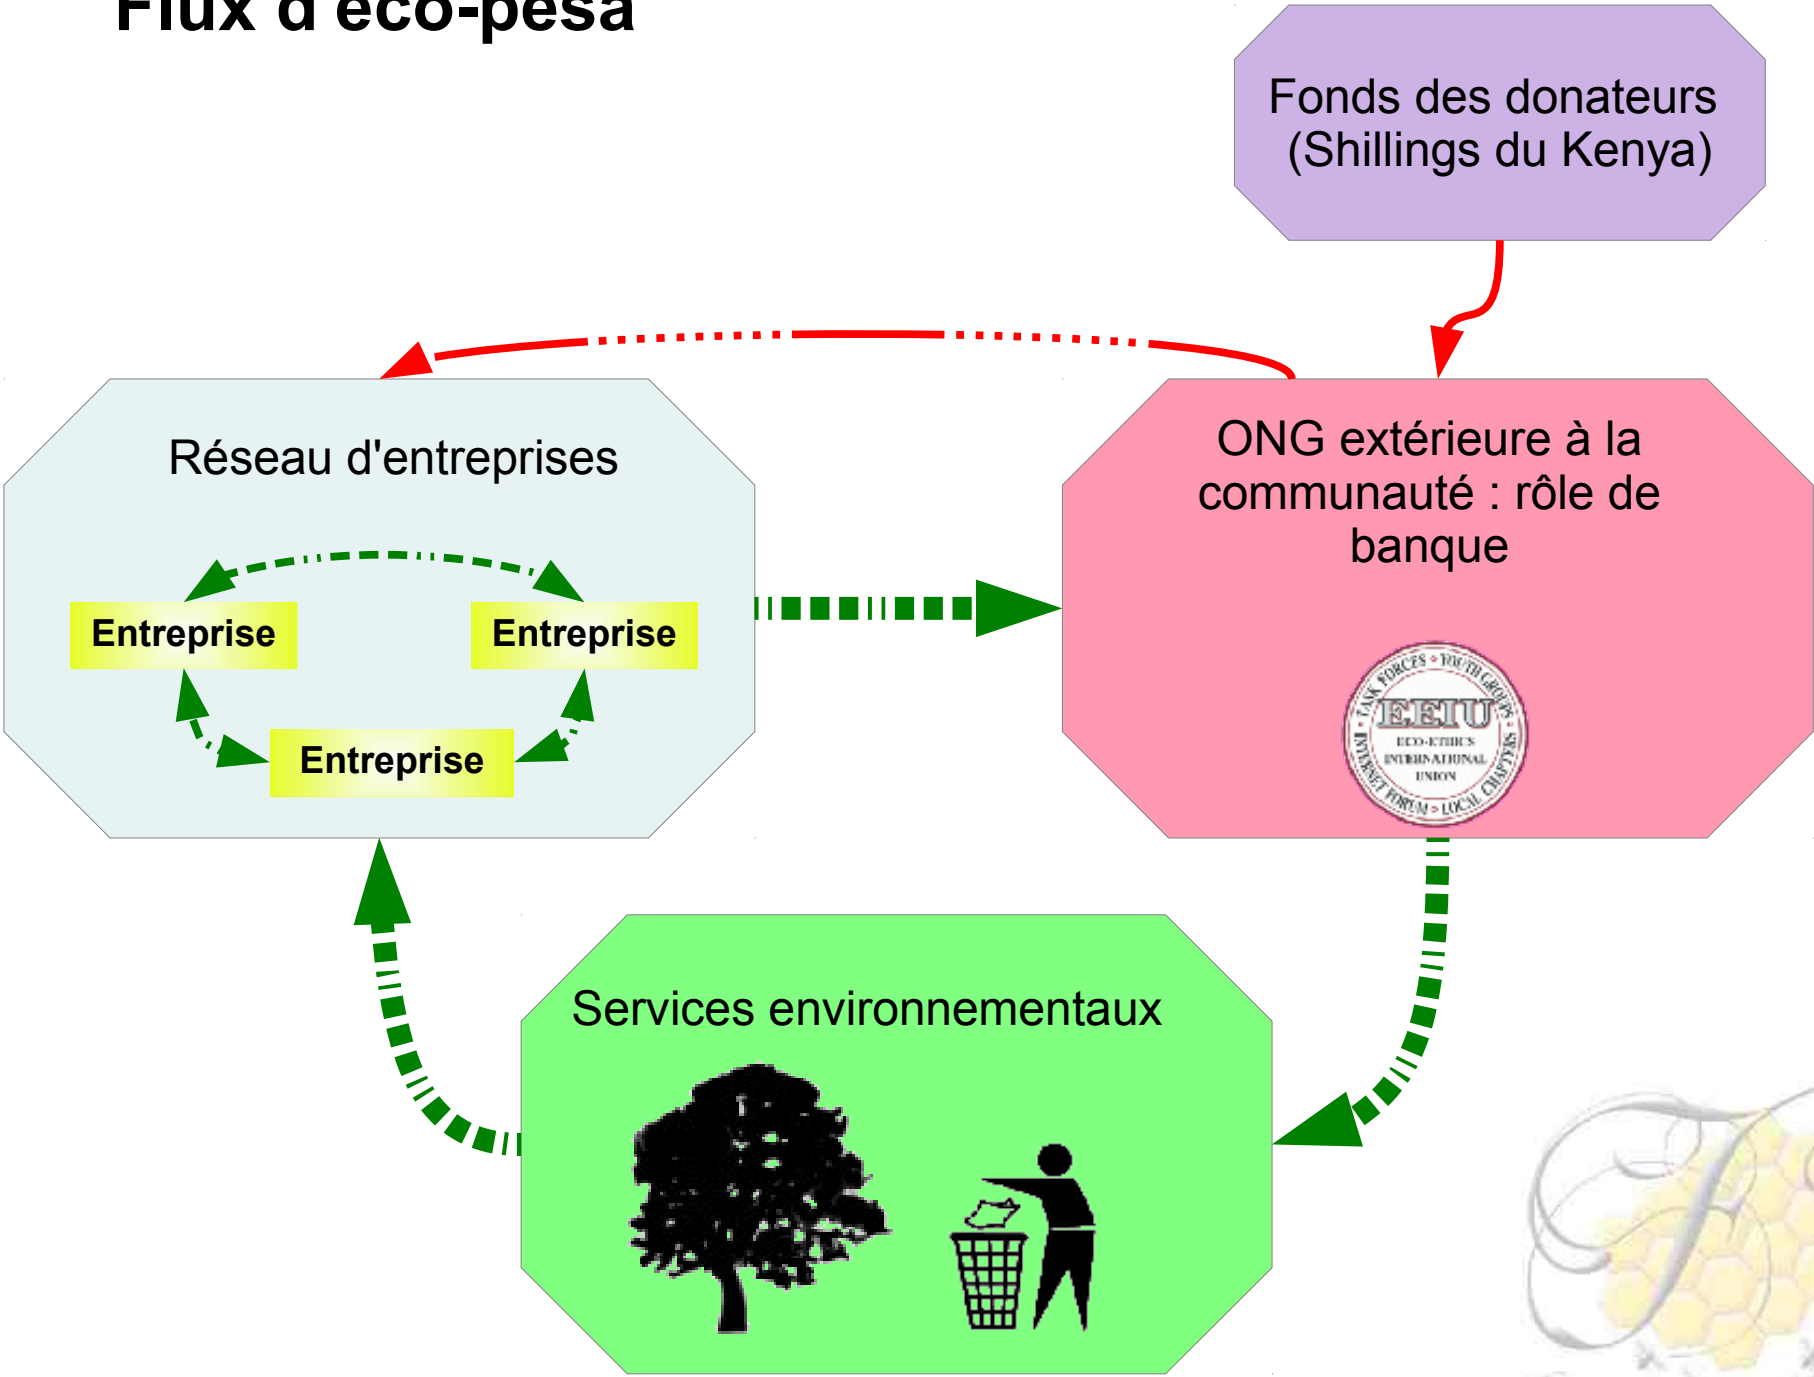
Flux d'éco-pesa

Fonds des donateurs (Shillings du Kenya)

Réseau d'entreprises

Entreprise

Entreprise

Entreprise

ONG extérieure à la communauté : rôle de banque

TASK FORCES • YOUTH GROUPS
EEIU
ECO-ETHICS INTERNATIONAL UNION
INTERNET FORUM • LOCAL CHAPTERS

Services environnementaux